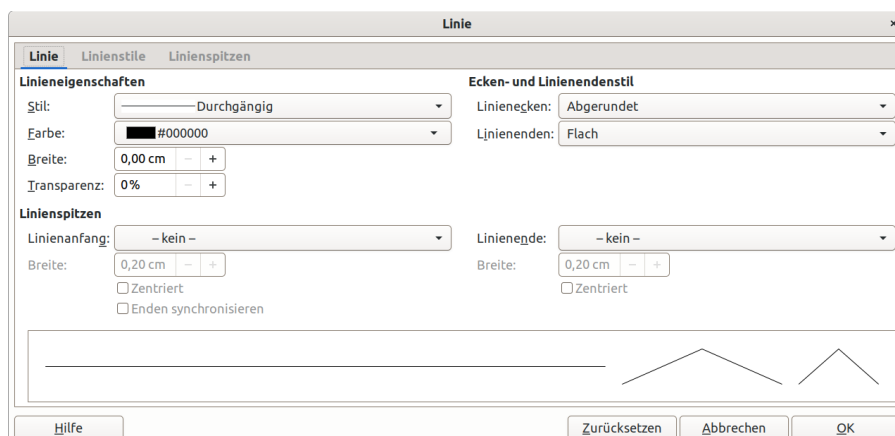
Linie

Linie | Linienstile | Linienspitzen

Linieneigenschaften

Stil: Durchgängig

Farbe: #000000

Breite: 0,00 cm – +

Transparenz: 0% – +

Ecken- und Linienendenstil

Linienecken: Abgerundet

Linienenden: Flach

Linienspitzen

Linienanfang: – kein –

Breite: 0,20 cm – +

Zentriert

Enden synchronisieren

Linienende: – kein –

Breite: 0,20 cm – +

Zentriert

Hilfe

Zurücksetzen

Abbrechen

OK